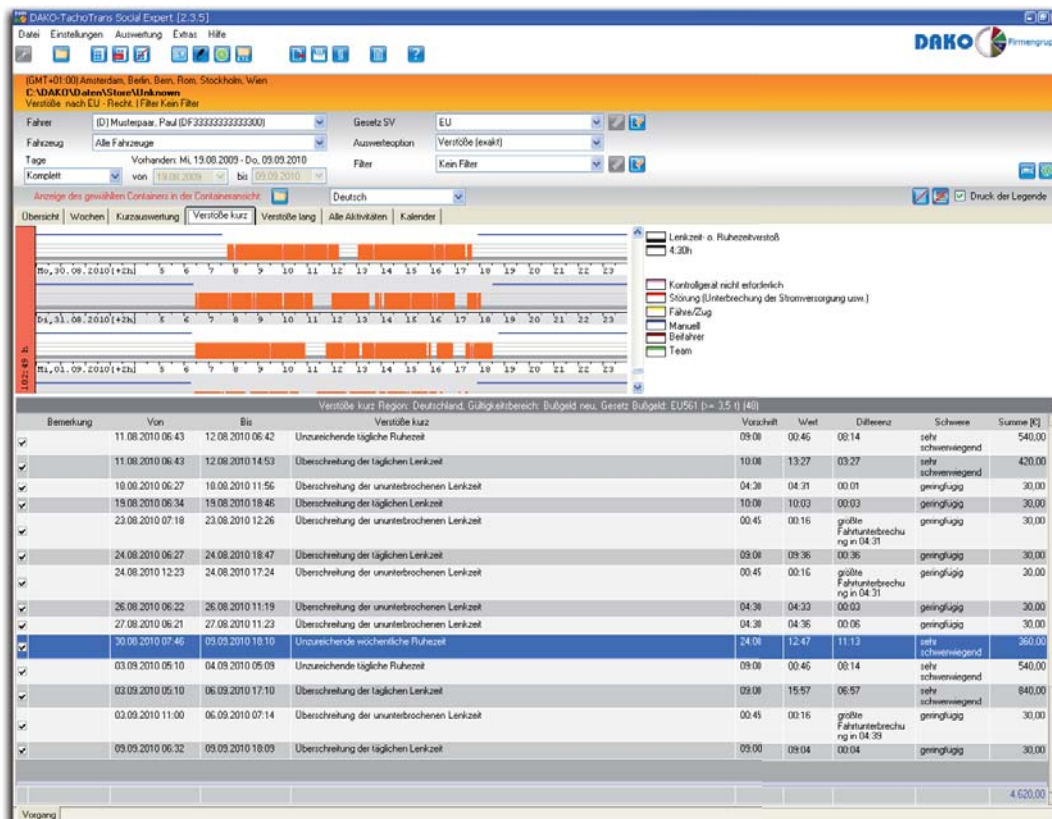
DAKO-TachoTrans Social Expert [2.3.5]

Datei Einstellungen Auswertung Extras Hilfe

DAKO Firmengrup

(GMT+01:00) Amsterdam, Berlin, Bern, Rom, Stockholm, Wien
C:\DAKO\Daten\Store\Unknown
Verstöße nach EU - Recht. | Filter Kein Filter

Fahrer (D) Musterpaar, Paul (DF33333333333300)
Gesetz SV EU
Fahrzeug Alle Fahrzeuge
Auswerteoption Verstöße (exakt)
Tage Komplett
Vorhanden: Mi, 19.08.2009 - Do, 09.09.2010
von 19.08.2009 bis 09.09.2010
Filter Kein Filter

Anzeige des gewählten Containers in der Containeransicht:
Deutsch
Druck der Legende

Übersicht | Wochen | Kurzauswertung | Verstöße kurz | Verstöße lang | Alle Aktivitäten | Kalender

Mo,30.08.2010[+2h] 5 6 7 8 9 10 11 12 13 14 15 16 17 18 19 20 21 22 23
Di,31.08.2010[+2h] 5 6 7 8 9 10 11 12 13 14 15 16 17 18 19 20 21 22 23
Mi,01.09.2010[+2h] 5 6 7 8 9 10 11 12 13 14 15 16 17 18 19 20 21 22 23

102:49 h

Lenkzeit- o. Ruhezeitverstoß
4:30h
Kontrollgerät nicht erforderlich
Störung (Unterbrechung der Stromversorgung usw.)
Fähre/Zug
Manuell
Beifahrer
Team

Verstöße kurz Region: Deutschland, Gültigkeitsbereich: Bußgeld neu, Gesetz Bußgeld: EU561 (>= 3,5 t) (40)

| | Bemerkung | Von | Bis | Verstöße kurz | Vorschrift | Wert | Differenz | Schwere | Summe [€] |
|---|---|---|---|---|---|---|---|---|---|
| ✓ | | 11.08.2010 06:43 | 12.08.2010 06:42 | Unzureichende tägliche Ruhezeit | 09:00 | 00:46 | 08:14 | sehr schwerwiegend | 540,00 |
| ✓ | | 11.08.2010 06:43 | 12.08.2010 14:53 | Überschreitung der täglichen Lenkzeit | 10:00 | 13:27 | 03:27 | sehr schwerwiegend | 420,00 |
| ✓ | | 18.08.2010 06:27 | 18.08.2010 11:56 | Überschreitung der ununterbrochenen Lenkzeit | 04:30 | 04:31 | 00:01 | geringfügig | 30,00 |
| ✓ | | 19.08.2010 06:34 | 19.08.2010 18:46 | Überschreitung der täglichen Lenkzeit | 10:00 | 10:03 | 00:03 | geringfügig | 30,00 |
| ✓ | | 23.08.2010 07:18 | 23.08.2010 12:26 | Überschreitung der ununterbrochenen Lenkzeit | 00:45 | 00:16 | größte Fahrtunterbrechung in 04:31 | geringfügig | 30,00 |
| ✓ | | 24.08.2010 06:27 | 24.08.2010 18:47 | Überschreitung der täglichen Lenkzeit | 09:00 | 09:36 | 00:36 | geringfügig | 30,00 |
| ✓ | | 24.08.2010 12:23 | 24.08.2010 17:24 | Überschreitung der ununterbrochenen Lenkzeit | 00:45 | 00:16 | größte Fahrtunterbrechung in 04:31 | geringfügig | 30,00 |
| ✓ | | 26.08.2010 06:22 | 26.08.2010 11:19 | Überschreitung der ununterbrochenen Lenkzeit | 04:30 | 04:33 | 00:03 | geringfügig | 30,00 |
| ✓ | | 27.08.2010 06:21 | 27.08.2010 11:23 | Überschreitung der ununterbrochenen Lenkzeit | 04:30 | 04:36 | 00:06 | geringfügig | 30,00 |
| ✓ | | 30.08.2010 07:46 | 09.09.2010 18:10 | Unzureichende wöchentliche Ruhezeit | 24:00 | 12:47 | 11:13 | sehr schwerwiegend | 360,00 |
| ✓ | | 03.09.2010 05:10 | 04.09.2010 05:09 | Unzureichende tägliche Ruhezeit | 09:00 | 00:46 | 08:14 | sehr schwerwiegend | 540,00 |
| ✓ | | 03.09.2010 05:10 | 06.09.2010 17:10 | Überschreitung der täglichen Lenkzeit | 09:00 | 15:57 | 06:57 | sehr schwerwiegend | 840,00 |
| ✓ | | 03.09.2010 11:00 | 06.09.2010 07:14 | Überschreitung der ununterbrochenen Lenkzeit | 00:45 | 00:16 | größte Fahrtunterbrechung in 04:39 | geringfügig | 30,00 |
| ✓ | | 09.09.2010 06:32 | 09.09.2010 18:09 | Überschreitung der täglichen Lenkzeit | 09:00 | 09:04 | 00:04 | geringfügig | 30,00 |

4.620,00

Vorgang